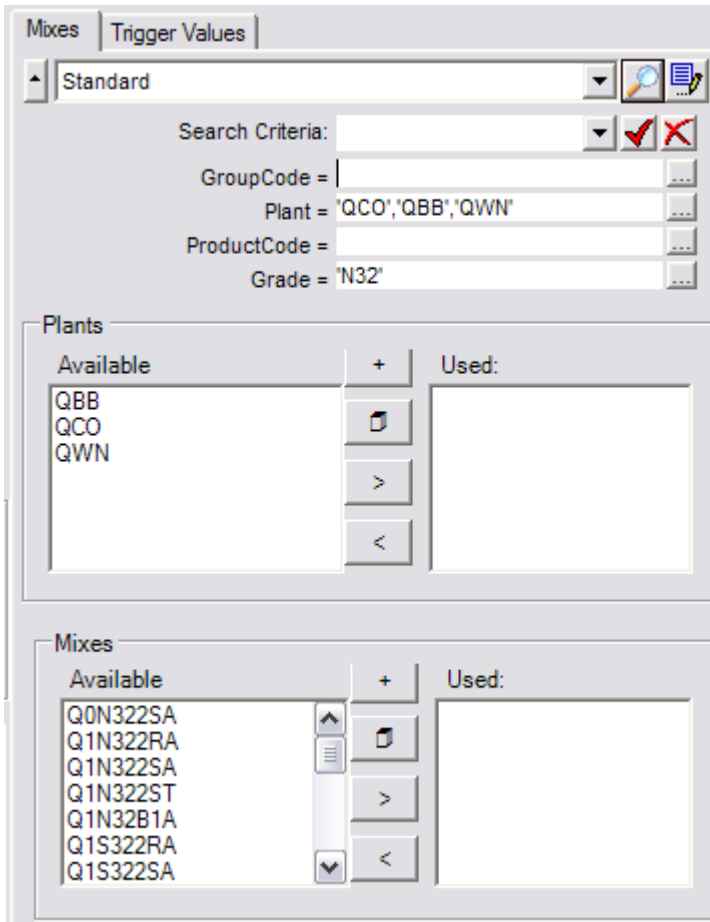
Mixes | Trigger Values

Standard

Search Criteria:

GroupCode =

Plant = 'QCO','QBB','QWN'

ProductCode =

Grade = 'N32'

Plants

Available

QBB
QCO
QWN

+

>

<

Used:

Mixes

Available

Q0N322SA
Q1N322RA
Q1N322SA
Q1N322ST
Q1N32B1A
Q1S322RA
Q1S322SA

+

>

<

Used: